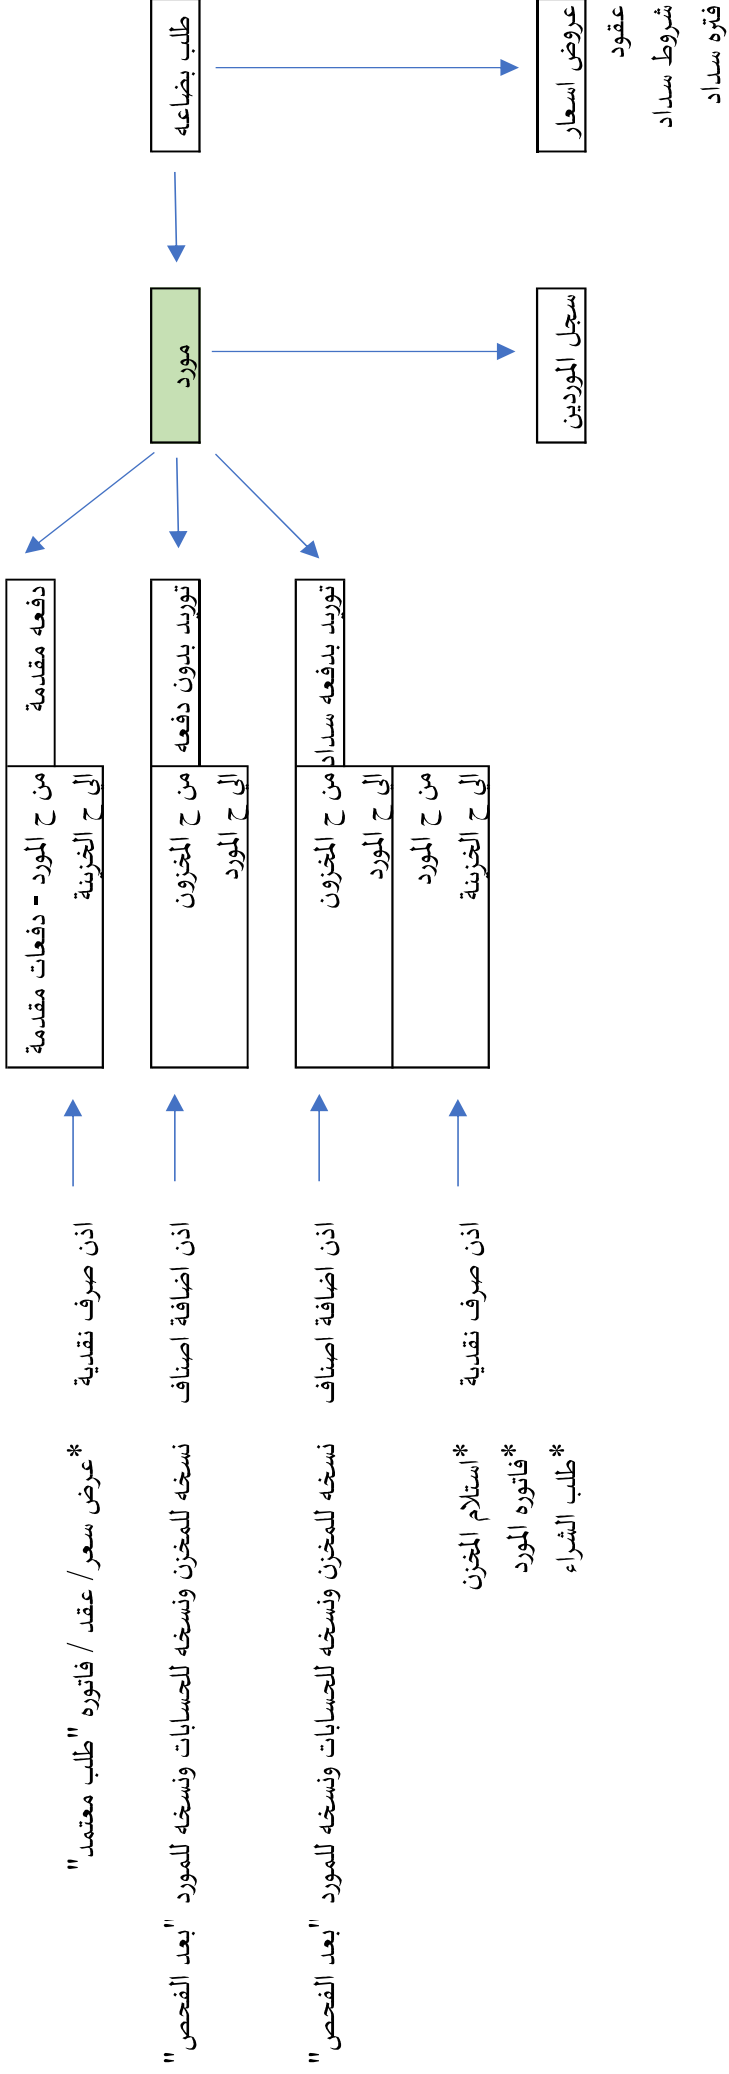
طلب بضاعه

عروض اسعار
عقود
شروط سداد
فتره سداد

مورد

سجل الموردين

دفعه مقدمة

توريد بدون دفعه

توريد بدفعه سداد

من ح المورد - دفعات مقدمة
الى ح الخزينة

من ح المخزون
الى ح المورد

من ح المخزون
الى ح المورد

من ح المورد
الى ح الخزينة

اذن صرف نقدية

اذن اضافة اصناف

اذن اضافة اصناف

اذن صرف نقدية

*عرض سعر/ عقد / فاتوره "طلب معتمد"

نسخه للمخزن ونسخه للحسابات ونسخه للمورد "بعد الفحص"

نسخه للمخزن ونسخه للحسابات ونسخه للمورد "بعد الفحص"

*استلام المخزن
*فاتوره المورد
*طلب الشراء